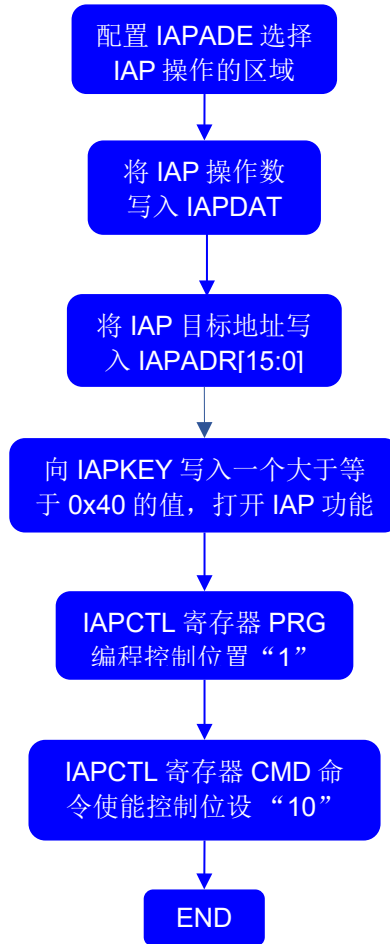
配置 IAPADE 选择 IAP 操作的区域

将 IAP 操作数写入 IAPDAT

将 IAP 目标地址写入 IAPADR[15:0]

向 IAPKEY 写入一个大于等于 0x40 的值，打开 IAP 功能

IAPCTL 寄存器 PRG 编程控制位置“1”

IAPCTL 寄存器 CMD 命令使能控制位设“10”

END